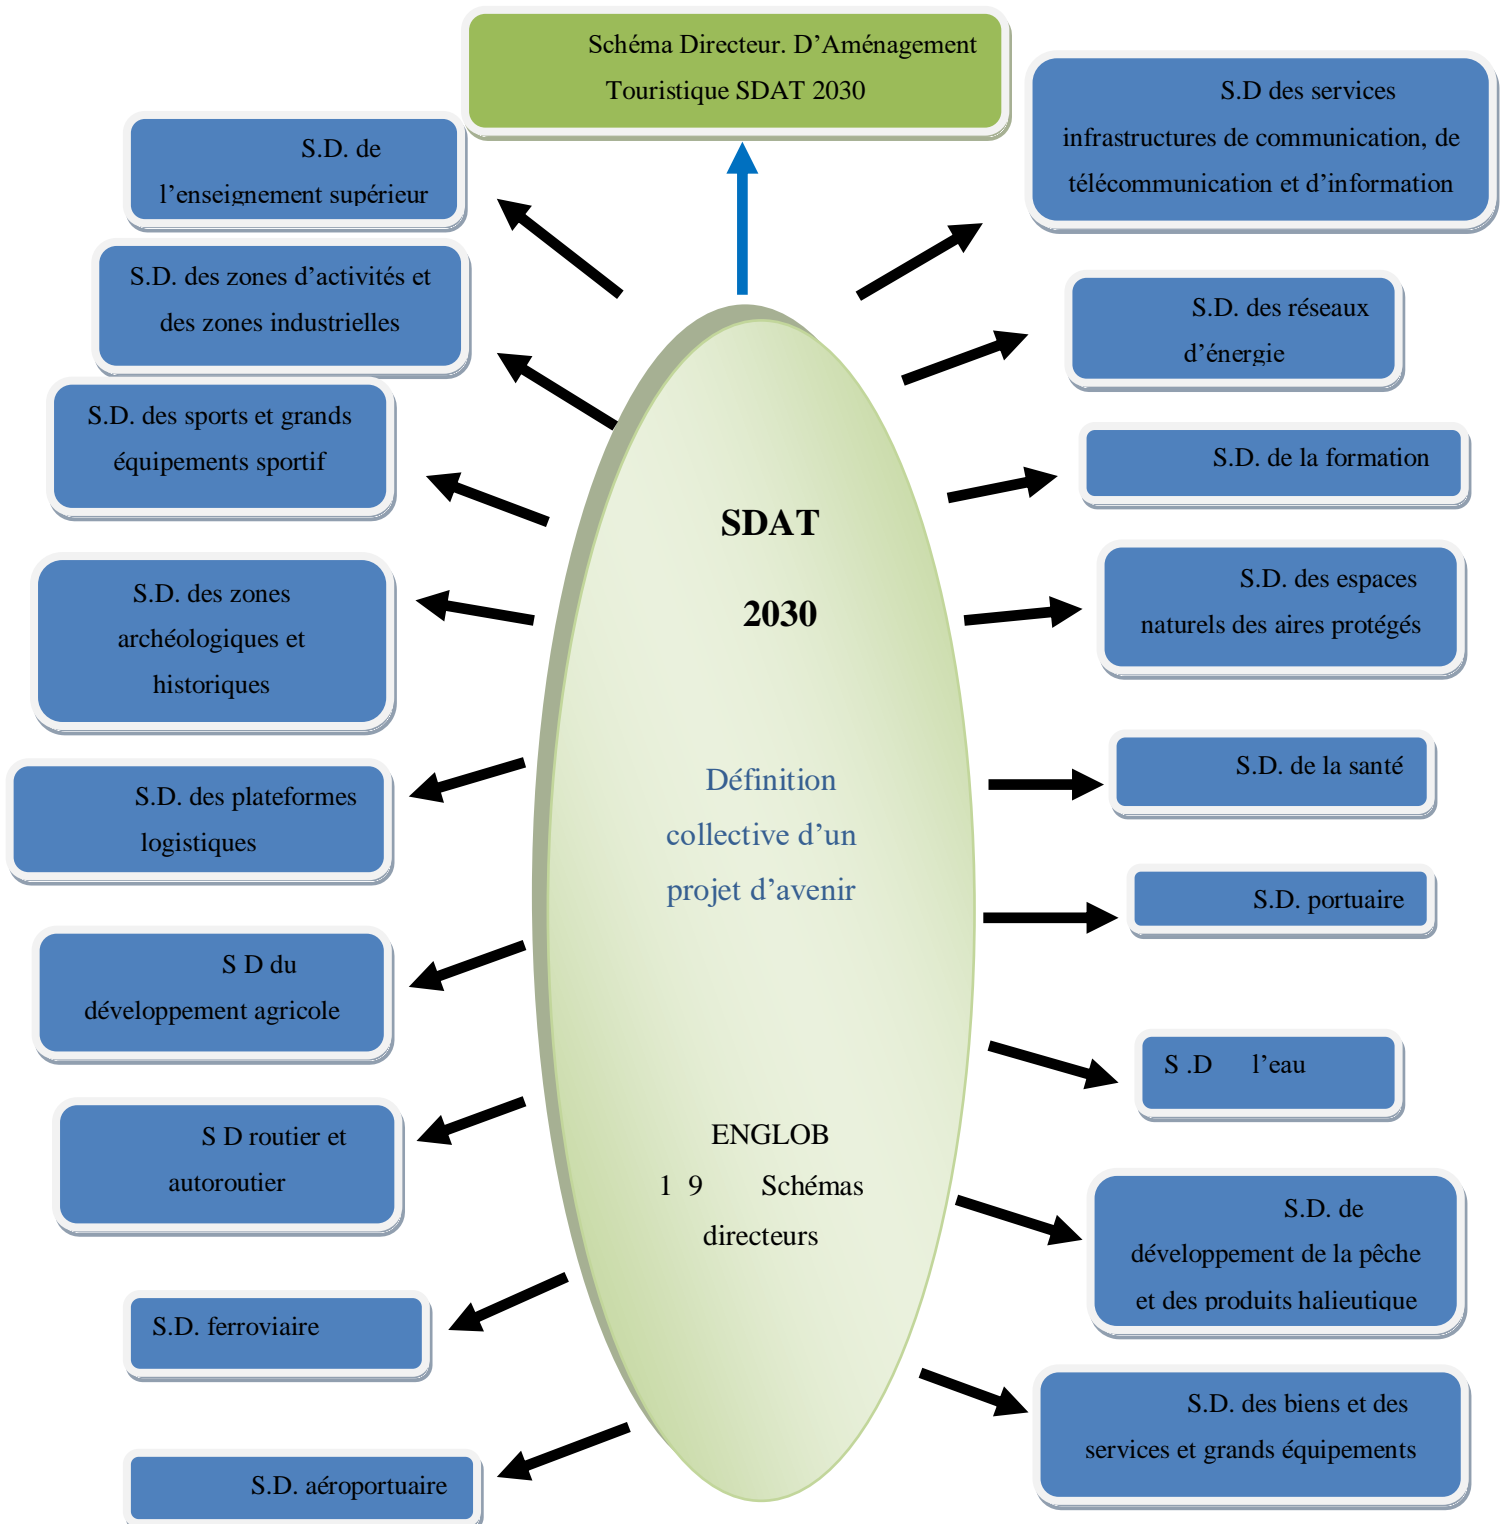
Schéma Directeur. D'Aménagement Touristique SDAT 2030

S.D. de l'enseignement supérieur

S.D. des zones d'activités et des zones industrielles

S.D. des sports et grands équipements sportif

S.D. des zones archéologiques et historiques

S.D. des plateformes logistiques

S D du développement agricole

S D routier et autoroutier

S.D. ferroviaire

S.D. aéroportuaire

SDAT

2030

Définition collective d'un projet d'avenir

ENGLOB 1 9 Schémas directeurs

S.D des services infrastructures de communication, de télécommunication et d'information

S.D. des réseaux d'énergie

S.D. de la formation

S.D. des espaces naturels des aires protégés

S.D. de la santé

S.D. portuaire

S .D l'eau

S.D. de développement de la pêche et des produits halieutique

S.D. des biens et des services et grands équipements